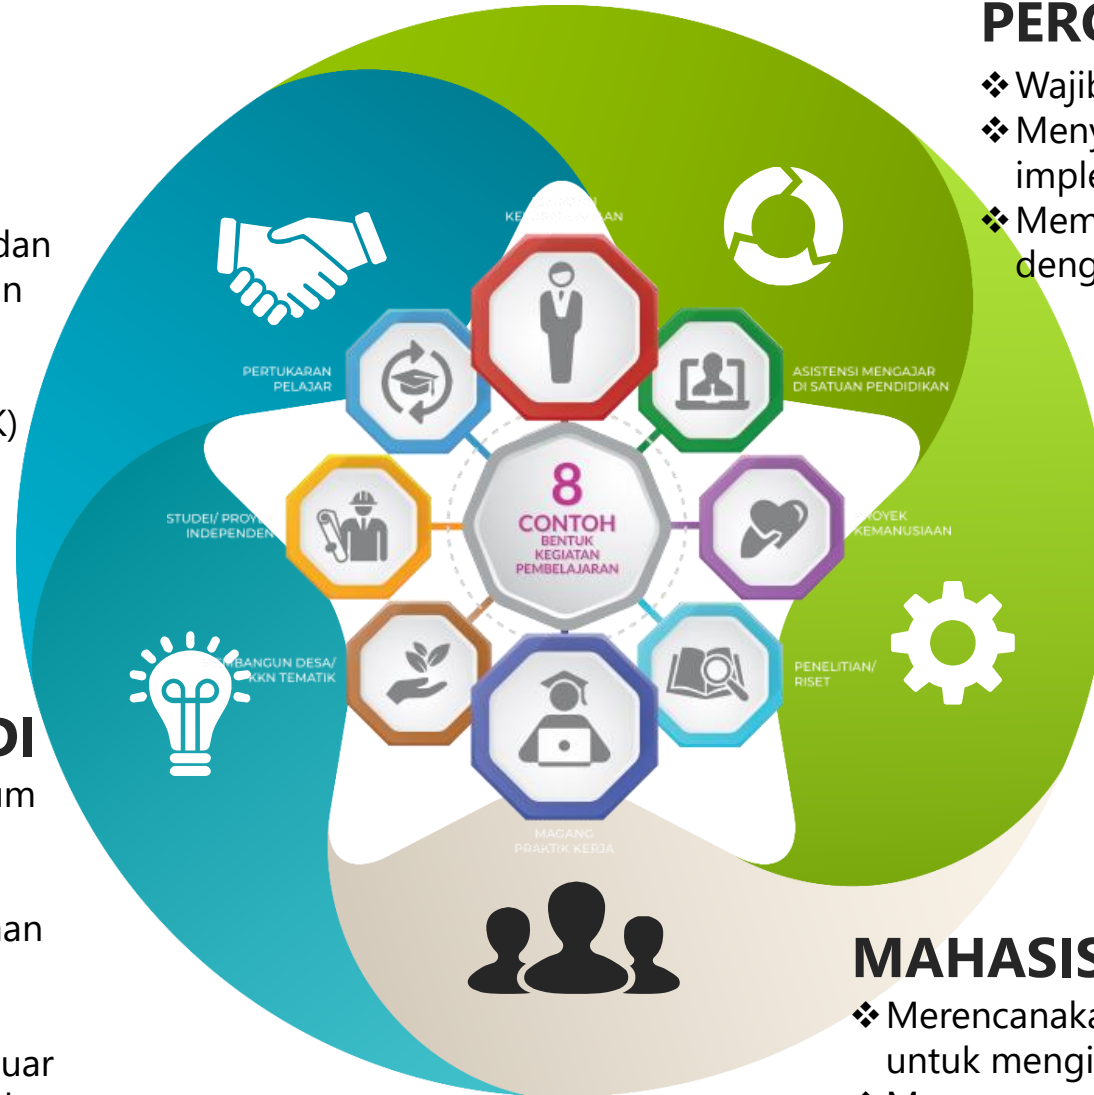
PERG
❖Wajib
❖Meny imple
❖Mem deng

dan
n

K)

DI
um

an

uar

KE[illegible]AN

PERTUKARAN PELAJAR

ASISTENSI MENGAJAR DI SATUAN PENDIDIKAN

8 CONTOH BENTUK KEGIATAN PEMBELAJARAN

STUDI/ PROY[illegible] INDEPENDEN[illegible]

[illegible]OYEK KEMANUSIAAN

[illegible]BANGUN DESA/ KKN TEMATIK

PENELITIAN/ RISET

MAGANG PRAKTIK KERJA

MAHASIS
❖Merencanaka untuk mengi